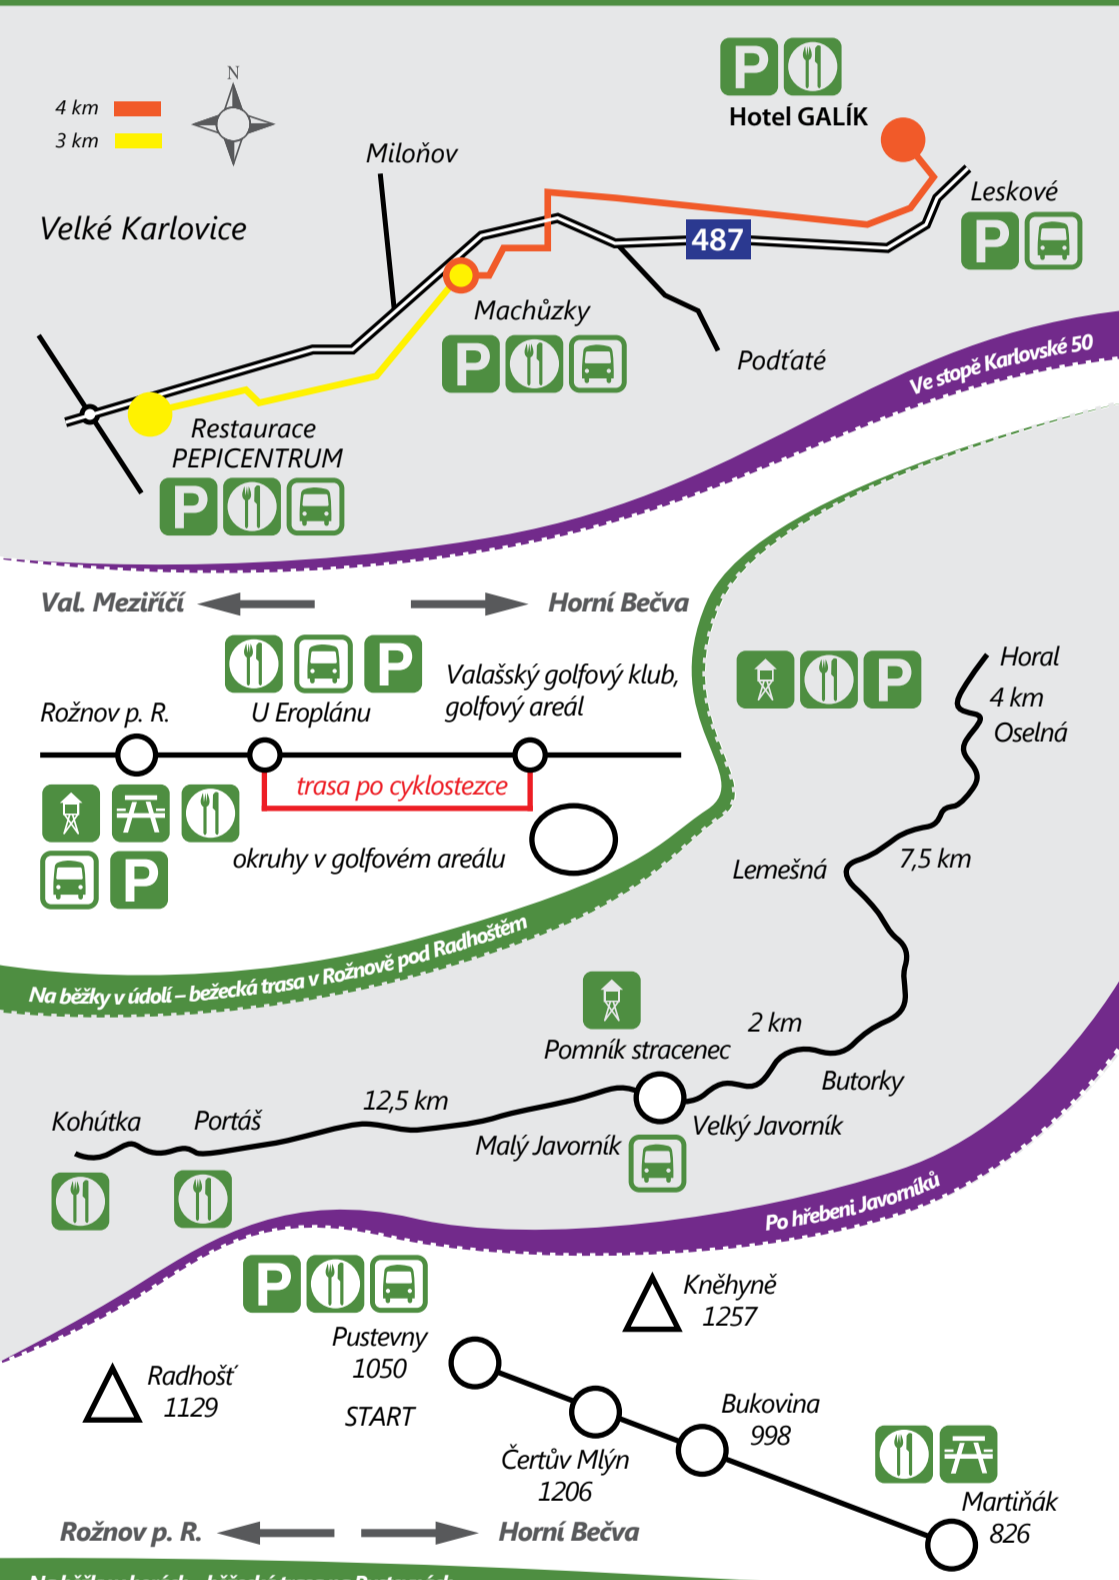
4 km
3 km
N
Velké Karlovice
Miloňov
P
Hotel GALÍK
Leskové
P
487
Machůzky
P
Podťaté
Restaurace PEPICENTRUM
P
Ve stopě Karlovské 50

Val. Meziříčí
Horní Bečva
P
Valašský golfový klub, golfový areál
Rožnov p. R.
U Eroplánu
trasa po cyklostezce
P
okruhy v golfovém areálu
Na běžky v údolí – bežecká trasa v Rožnově pod Radhoštěm
P
Horal
4 km
Oselná
Lemešná
7,5 km
2 km
Pomník stracenec
Butorky
Kohútka
Portáš
12,5 km
Velký Javorník
Malý Javorník
Po hřebeni Javorníků

P
Pustevny
1050
START
Kněhyně
1257
Radhošť
1129
Bukovina
998
Čertův Mlýn
1206
Martiňák
826
Rožnov p. R.
Horní Bečva